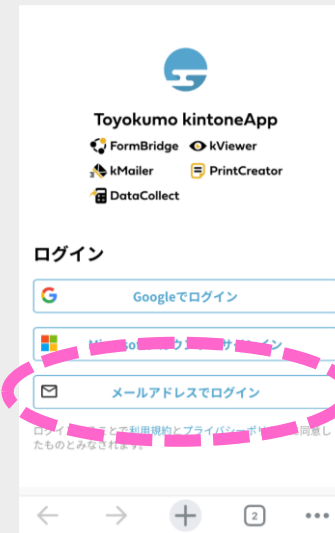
Toyokumo kintoneApp

FormBridge
kViewer
kMailer
PrintCreator
DataCollect

ログイン

Googleでログイン

Micro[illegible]カウン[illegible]グイン

メールアドレスでログイン

ログイン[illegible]とで利用規約とプライバシーポ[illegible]同意したものとみなされます。

2